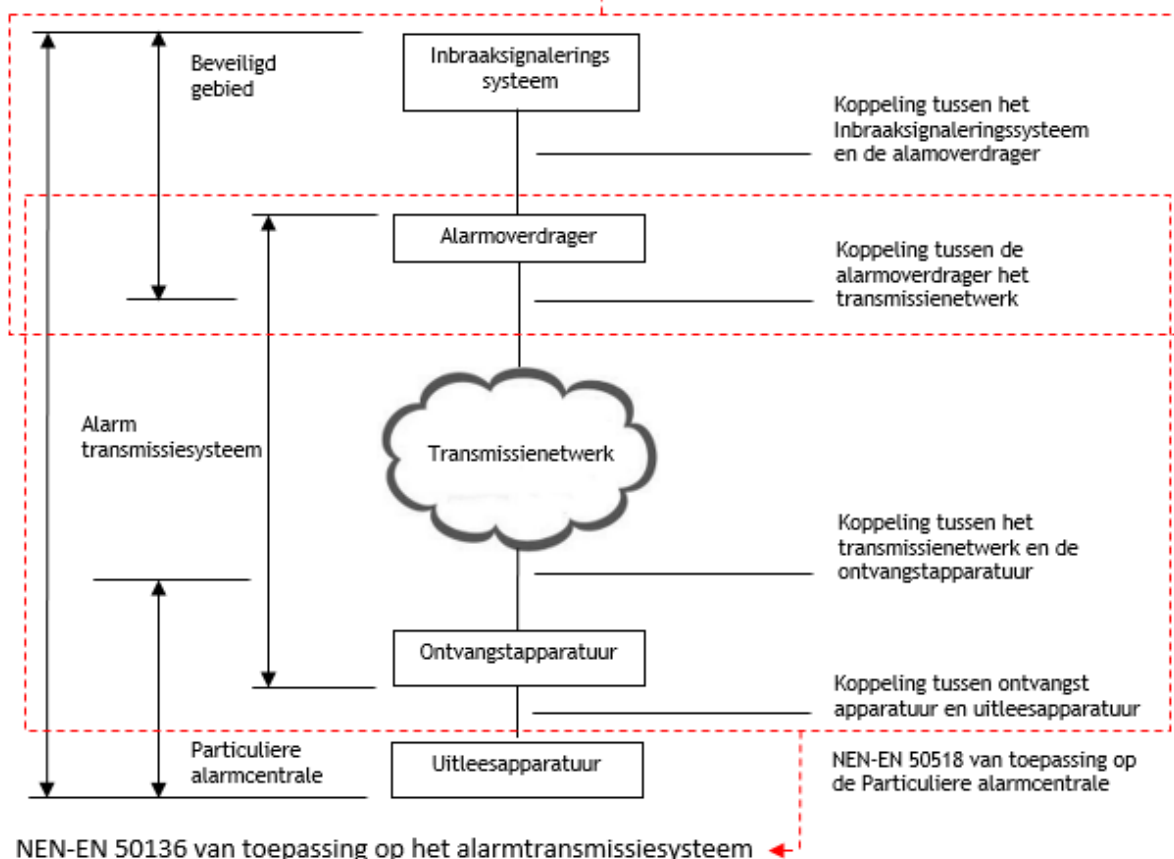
Beveiligd gebied

Inbraaksignalerings systeem

Koppeling tussen het Inbraaksignaleringssysteem en de alamoverdrager

Alarmoverdrager

Koppeling tussen de alarmoverdrager het transmissienetwerk

Alarm transmissiesysteem

Transmissienetwerk

Koppeling tussen het transmissienetwerk en de ontvangstapparatuur

Ontvangstapparatuur

Koppeling tussen ontvangst apparatuur en uitleesapparatuur

Particuliere alarmcentrale

Uitleesapparatuur

NEN-EN 50518 van toepassing op de Particuliere alarmcentrale

NEN-EN 50136 van toepassing op het alarmtransmissiesysteem